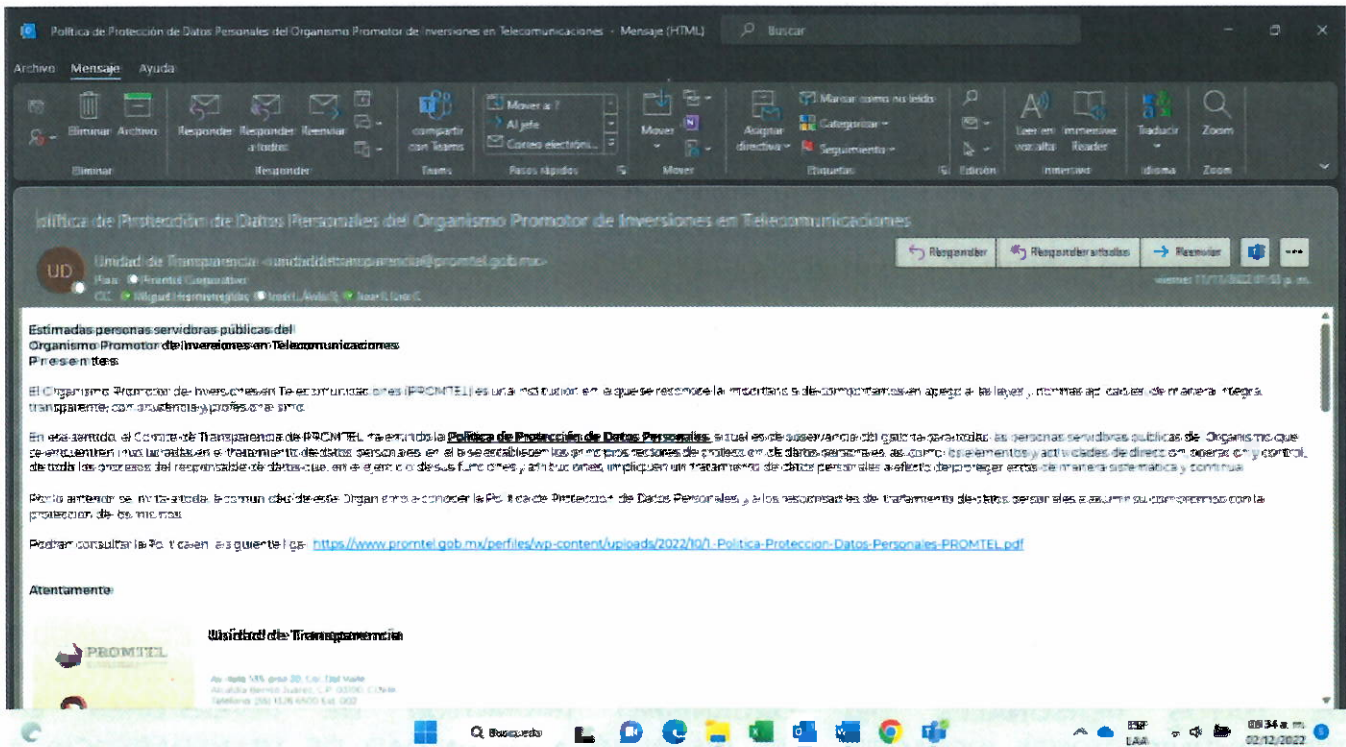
Política de Protección de Datos Personales del Organismo Promotor de Inversiones en Telecomunicaciones - Mensaje (HTML)
Buscar

Archivo Mensaje Ayuda

Eliminar Archivo
Eliminar
Responder Responder a todos Reenviar
Responder
compartir con Teams
Teams
Mover a: ? Al jefe Correo electróni...
Pasos rápidos
Mover
Mover
Asignar directiva
Marcar como no leído Categorizar Seguimiento
Etiquetas
Edición
Leer en voz alta Immersive Reader
Inmersivo
Traducir
Idioma
Zoom
Zoom

Política de Protección de Datos Personales del Organismo Promotor de Inversiones en Telecomunicaciones

UD
Unidad de Transparencia <unidaddetransparencia@promtel.gob.mx>
Para: Promtel Corporativo
CC: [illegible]
Responder Responder a todos Reenviar
viernes 11/11/2022 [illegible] p. m.

Estimadas personas servidoras públicas del
Organismo Promotor de Inversiones en Telecomunicaciones
Presentes

El Organismo Promotor de Inversiones en Telecomunicaciones (PROMTEL) es una institución en la que se reconoce la importancia de comportarse en apego a las leyes y normas aplicables de manera íntegra, transparente, con prudencia y profesionalismo.

En ese sentido, el Comité de Transparencia de PROMTEL ha emitido la Política de Protección de Datos Personales, la cual es de observancia obligatoria para todas las personas servidoras públicas del Organismo que se encuentren involucradas en el tratamiento de datos personales, en la que se establecen los principios rectores de protección de datos personales, así como los elementos y actividades de dirección, operación y control, de todas las personas del responsable de datos que, en el ejercicio de sus funciones y atribuciones, impliquen un tratamiento de datos personales a efecto de proteger estos de manera sistemática y continua.

Por lo anterior se invita a toda la comunidad de este Organismo a conocer la Política de Protección de Datos Personales, y a los responsables del tratamiento de datos personales a asumir su compromiso con la protección de los mismos.

Podrán consultar la Política en la siguiente liga: https://www.promtel.gob.mx/perfiles/wp-content/uploads/2022/10/1-Politica-Proteccion-Datos-Personales-PROMTEL.pdf

Atentamente

PROMTEL
Unidad de Transparencia
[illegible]

Búsqueda
ESP LAA
08:34 a. m.
02/12/2022